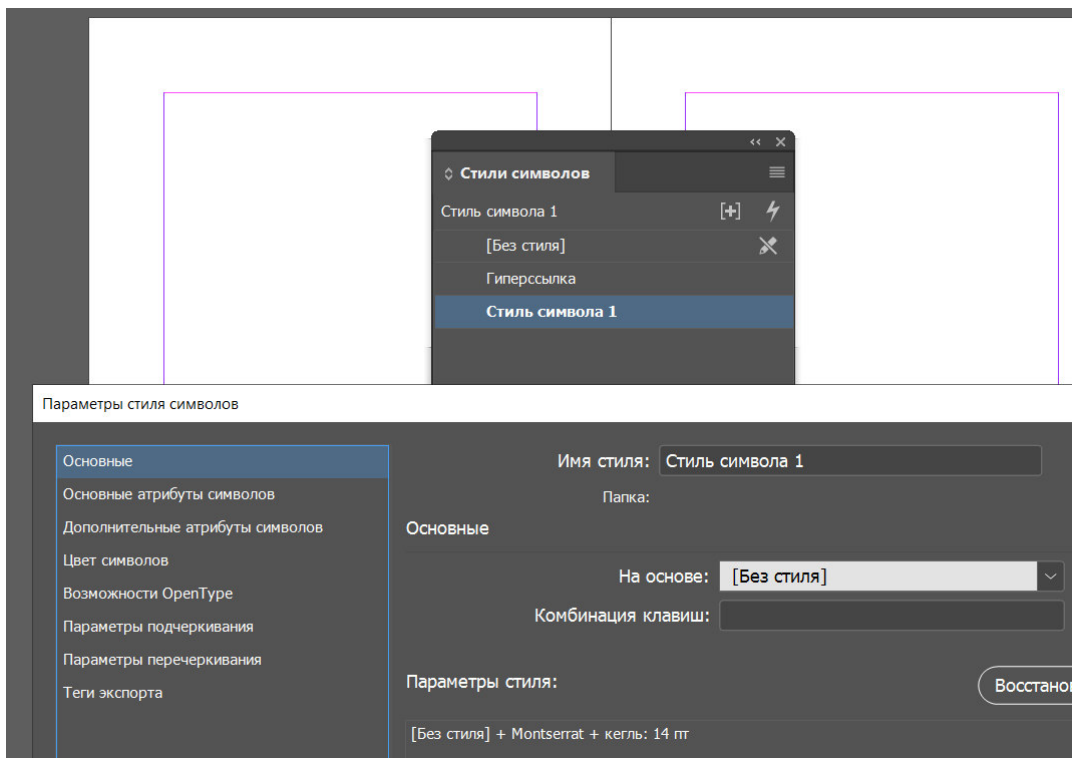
Стили символов

Стиль символа 1

[Без стиля]

Гиперссылка

Стиль символа 1

Параметры стиля символов

Основные

Основные атрибуты символов

Дополнительные атрибуты символов

Цвет символов

Возможности OpenType

Параметры подчеркивания

Параметры перечеркивания

Теги экспорта

Имя стиля: Стиль символа 1

Папка:

Основные

На основе: [Без стиля]

Комбинация клавиш:

Параметры стиля:

Восстано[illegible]

[Без стиля] + Montserrat + кегль: 14 пт